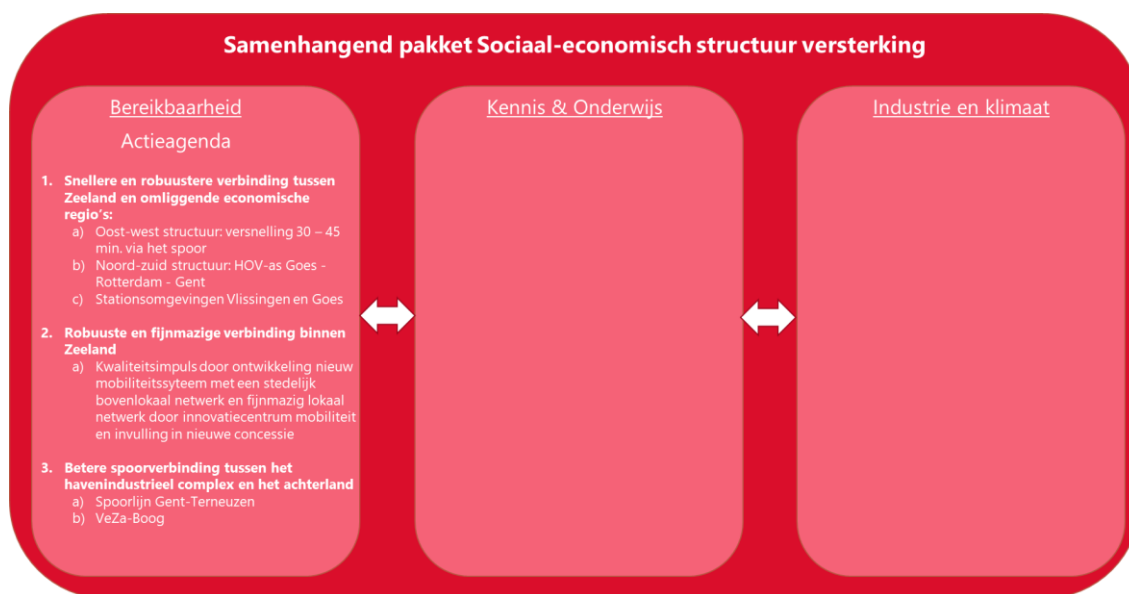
Samenhangend pakket Sociaal-economisch structuur versterking

Bereikbaarheid

Actieagenda

1. Snellere en robuustere verbinding tussen Zeeland en omliggende economische regio's:
a) Oost-west structuur: versnelling 30 – 45 min. via het spoor
b) Noord-zuid structuur: HOV-as Goes - Rotterdam - Gent
c) Stationsomgevingen Vlissingen en Goes

2. Robuuste en fijnmazige verbinding binnen Zeeland
a) Kwaliteitsimpuls door ontwikkeling nieuw mobiliteitssyteem met een stedelijk bovenlokaal netwerk en fijnmazig lokaal netwerk door innovatiecentrum mobiliteit en invulling in nieuwe concessie

3. Betere spoorverbinding tussen het havenindustrieel complex en het achterland
a) Spoorlijn Gent-Terneuzen
b) VeZa-Boog

Kennis & Onderwijs

Industrie en klimaat